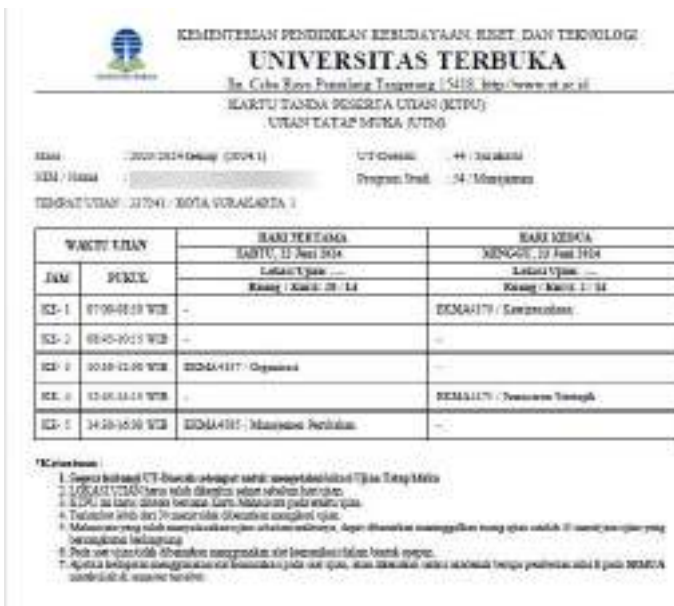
KEMENTERIAN PENDIDIKAN KEBUDAYAAN, RISET, DAN TEKNOLOGI
UNIVERSITAS TERBUKA
Jl. Cabe Raya Pondok Cabe Pamulang Tangerang 15418. http://www.ut.ac.id
KARTU TANDA PESERTA UJIAN (KTPU)
UJIAN TATAP MUKA (UTM)

Masa : 2023/2024 Genap (2024.1)
NIM / Nama :
UT-Daerah : 44 / Surakarta
Program Studi : 54 / Manajemen

TEMPAT UJIAN : 237041 / KOTA SURAKARTA 1

| WAKTU UJIAN | | HARI PERTAMA SABTU, 22 Juni 2024 Lokasi Ujian : ... Ruang / Kursi : 28 / 14 | HARI KEDUA MINGGU, 23 Juni 2024 Lokasi Ujian : ... Ruang / Kursi : 1 / 14 |
|---|---|---|---|
| JAM | PUKUL | | |
| KE- 1 | 07:00-08:30 WIB | - | EKMA4379 / Kewirausahaan |
| KE- 2 | 08:45-10:15 WIB | - | - |
| KE- 3 | 10:30-12:00 WIB | EKMA4317 / Organisasi | - |
| KE- 4 | 13:15-14:15 WIB | - | EKMA4370 / Pemasaran Strategik |
| KE- 5 | 14:30-16:00 WIB | EKMA4315 / Manajemen Perubahan | - |

*Ketentuan :
1. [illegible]
2. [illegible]
3. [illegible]
4. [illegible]
5. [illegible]
6. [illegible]
7. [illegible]